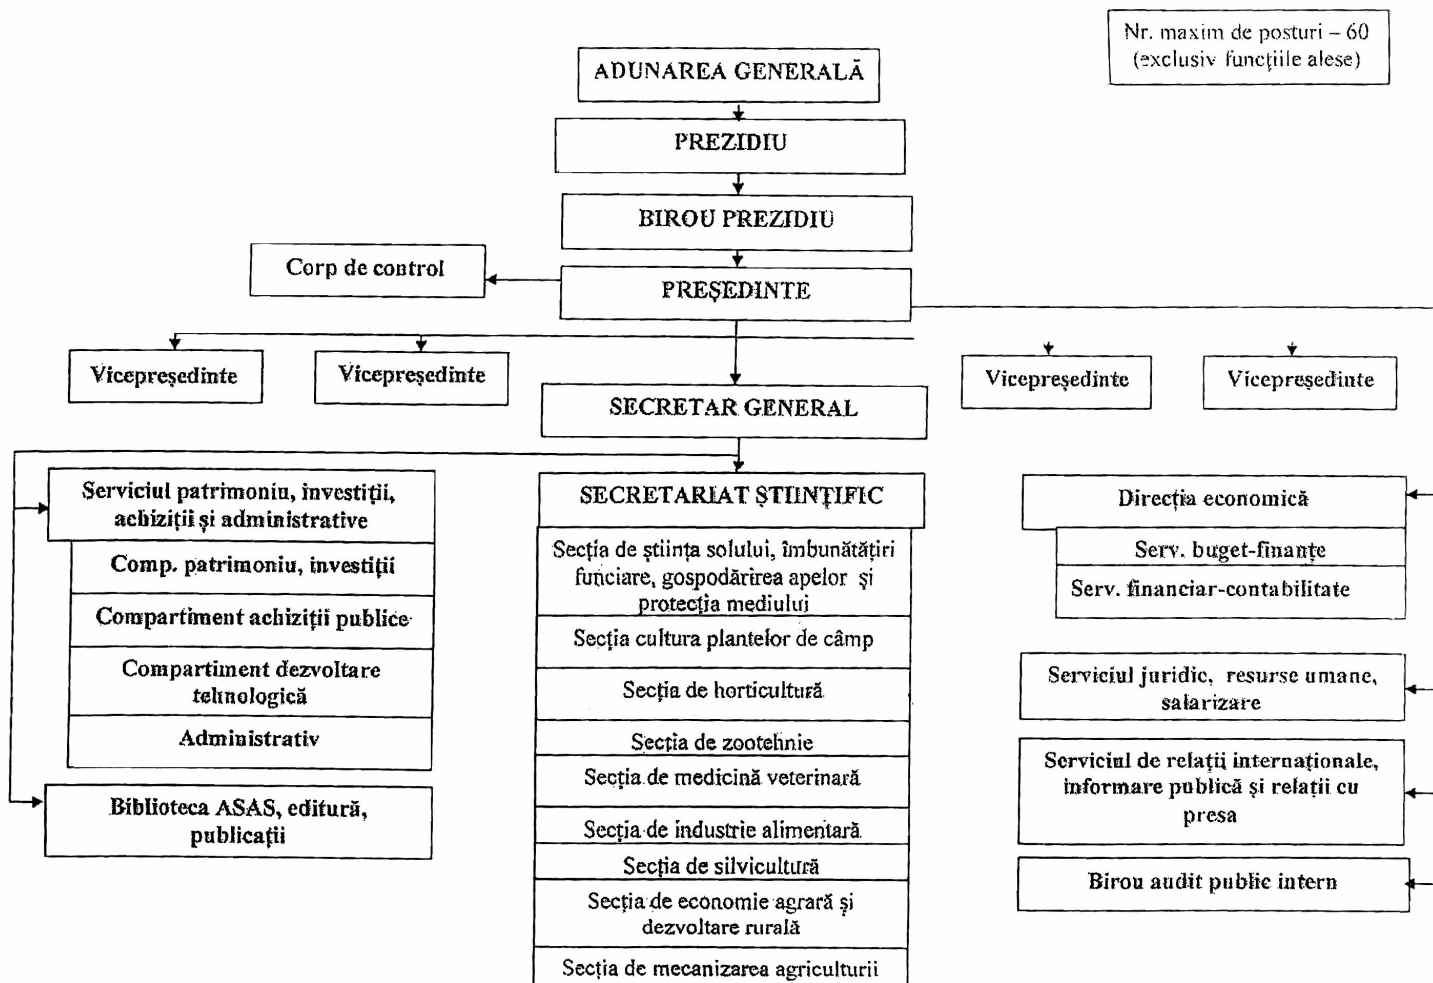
Nr. maxim de posturi – 60 (exclusiv funcţiile alese)

ADUNAREA GENERALĂ

PREZIDIU

BIROU PREZIDIU

Corp de control

PREŞEDINTE

Vicepreşedinte

Vicepreşedinte

SECRETAR GENERAL

Vicepreşedinte

Vicepreşedinte

Serviciul patrimoniu, investiţii, achiziţii şi administrative

Comp. patrimoniu, investiţii

Compartiment achiziţii publice

Compartiment dezvoltare tehnologică

Administrativ

Biblioteca ASAS, editură, publicaţii

SECRETARIAT ŞTIINŢIFIC

Secţia de ştiinţa solului, îmbunătăţiri funciare, gospodărirea apelor şi protecţia mediului

Secţia cultura plantelor de câmp

Secţia de horticultură

Secţia de zootehnie

Secţia de medicină veterinară

Secţia de industrie alimentară

Secţia de silvicultură

Secţia de economie agrară şi dezvoltare rurală

Secţia de mecanizarea agriculturii

Direcţia economică

Serv. buget-finanţe

Serv. financiar-contabilitate

Serviciul juridic, resurse umane, salarizare

Serviciul de relaţii internaţionale, informare publică şi relaţii cu presa

Birou audit public intern